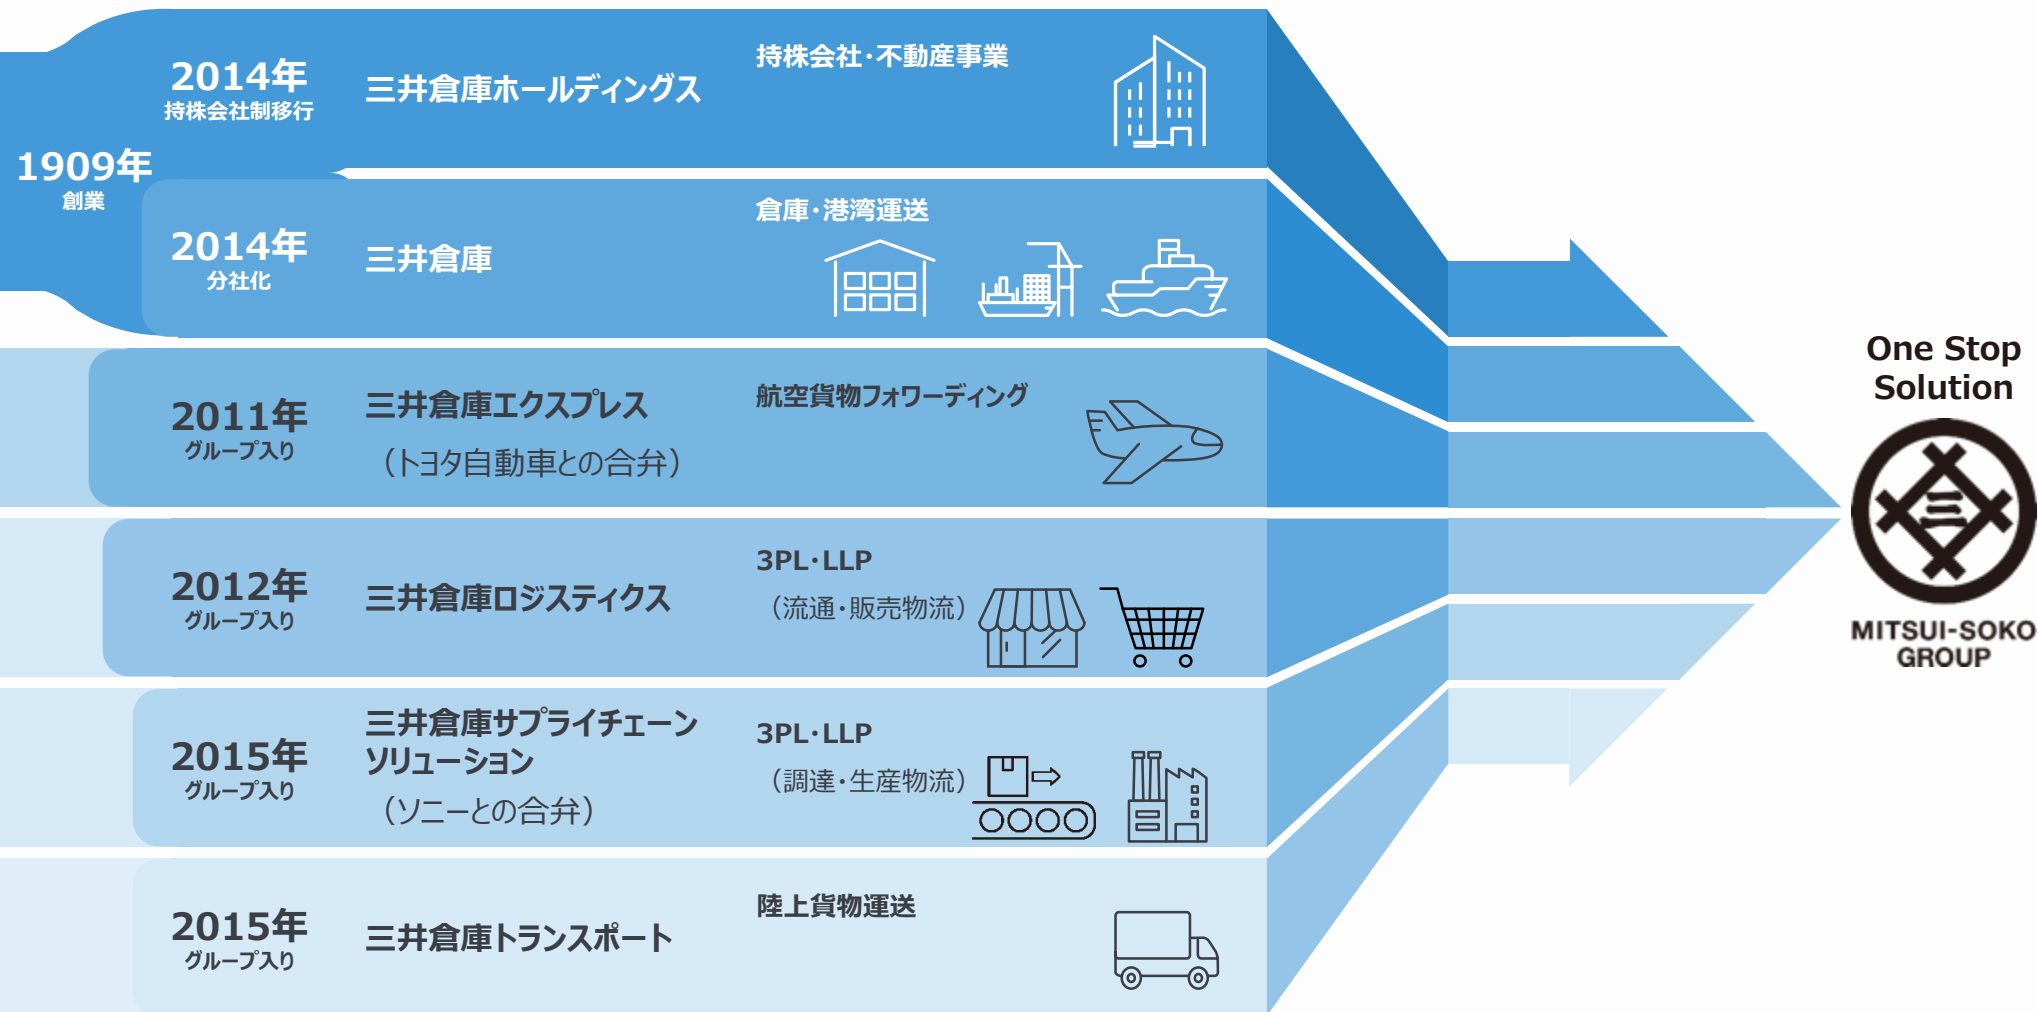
1909年
創業

2014年
持株会社制移行
三井倉庫ホールディングス
持株会社・不動産事業

2014年
分社化
三井倉庫
倉庫・港湾運送

2011年
グループ入り
三井倉庫エクスプレス
（トヨタ自動車との合弁）
航空貨物フォワーディング

2012年
グループ入り
三井倉庫ロジスティクス
3PL・LLP
（流通・販売物流）

2015年
グループ入り
三井倉庫サプライチェーンソリューション
（ソニーとの合弁）
3PL・LLP
（調達・生産物流）

2015年
グループ入り
三井倉庫トランスポート
陸上貨物運送

One Stop Solution

MITSUI-SOKO GROUP